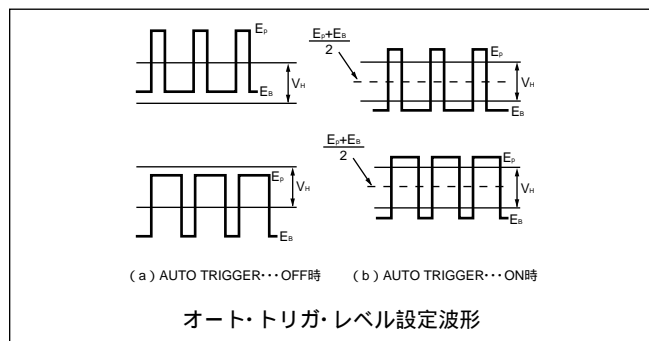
$E_P$

$V_H$

$E_B$

$\frac{E_P+E_B}{2}$

$E_P$

$V_H$

$E_B$

$E_P$

$V_H$

$E_B$

$\frac{E_P+E_B}{2}$

$E_P$

$V_H$

$E_B$

(a) AUTO TRIGGER･･･OFF時 (b) AUTO TRIGGER･･･ON時

オート･トリガ･レベル設定波形